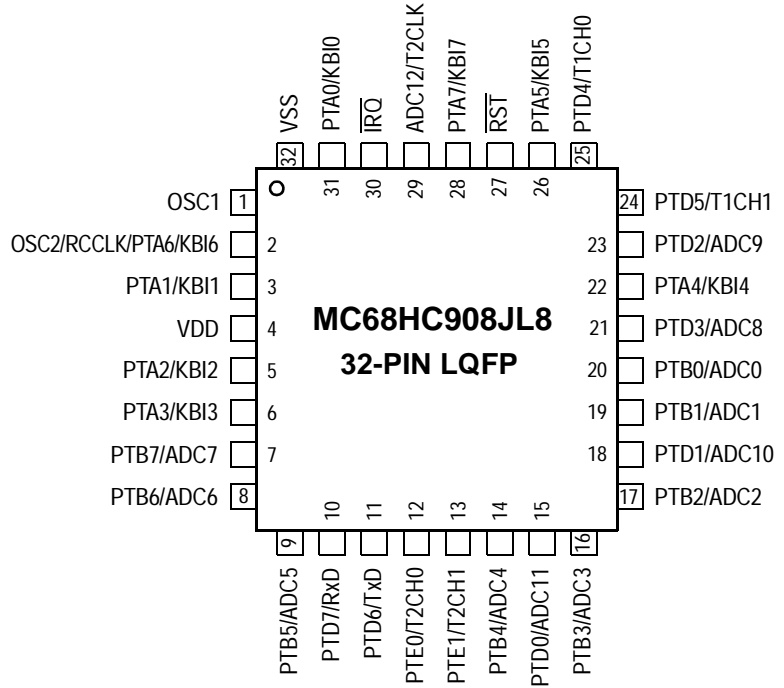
VSS
PTA0/KBI0
$\overline{IRQ}$
ADC12/T2CLK
PTA7/KBI7
$\overline{RST}$
PTA5/KBI5
PTD4/T1CH0

32
31
30
29
28
27
26
25

OSC1 1
OSC2/RCCLK/PTA6/KBI6 2
PTA1/KBI1 3
VDD 4
PTA2/KBI2 5
PTA3/KBI3 6
PTB7/ADC7 7
PTB6/ADC6 8

MC68HC908JL8
32-PIN LQFP

24 PTD5/T1CH1
23 PTD2/ADC9
22 PTA4/KBI4
21 PTD3/ADC8
20 PTB0/ADC0
19 PTB1/ADC1
18 PTD1/ADC10
17 PTB2/ADC2

9
10
11
12
13
14
15
16

PTB5/ADC5
PTD7/RxD
PTD6/TxD
PTE0/T2CH0
PTE1/T2CH1
PTB4/ADC4
PTD0/ADC11
PTB3/ADC3